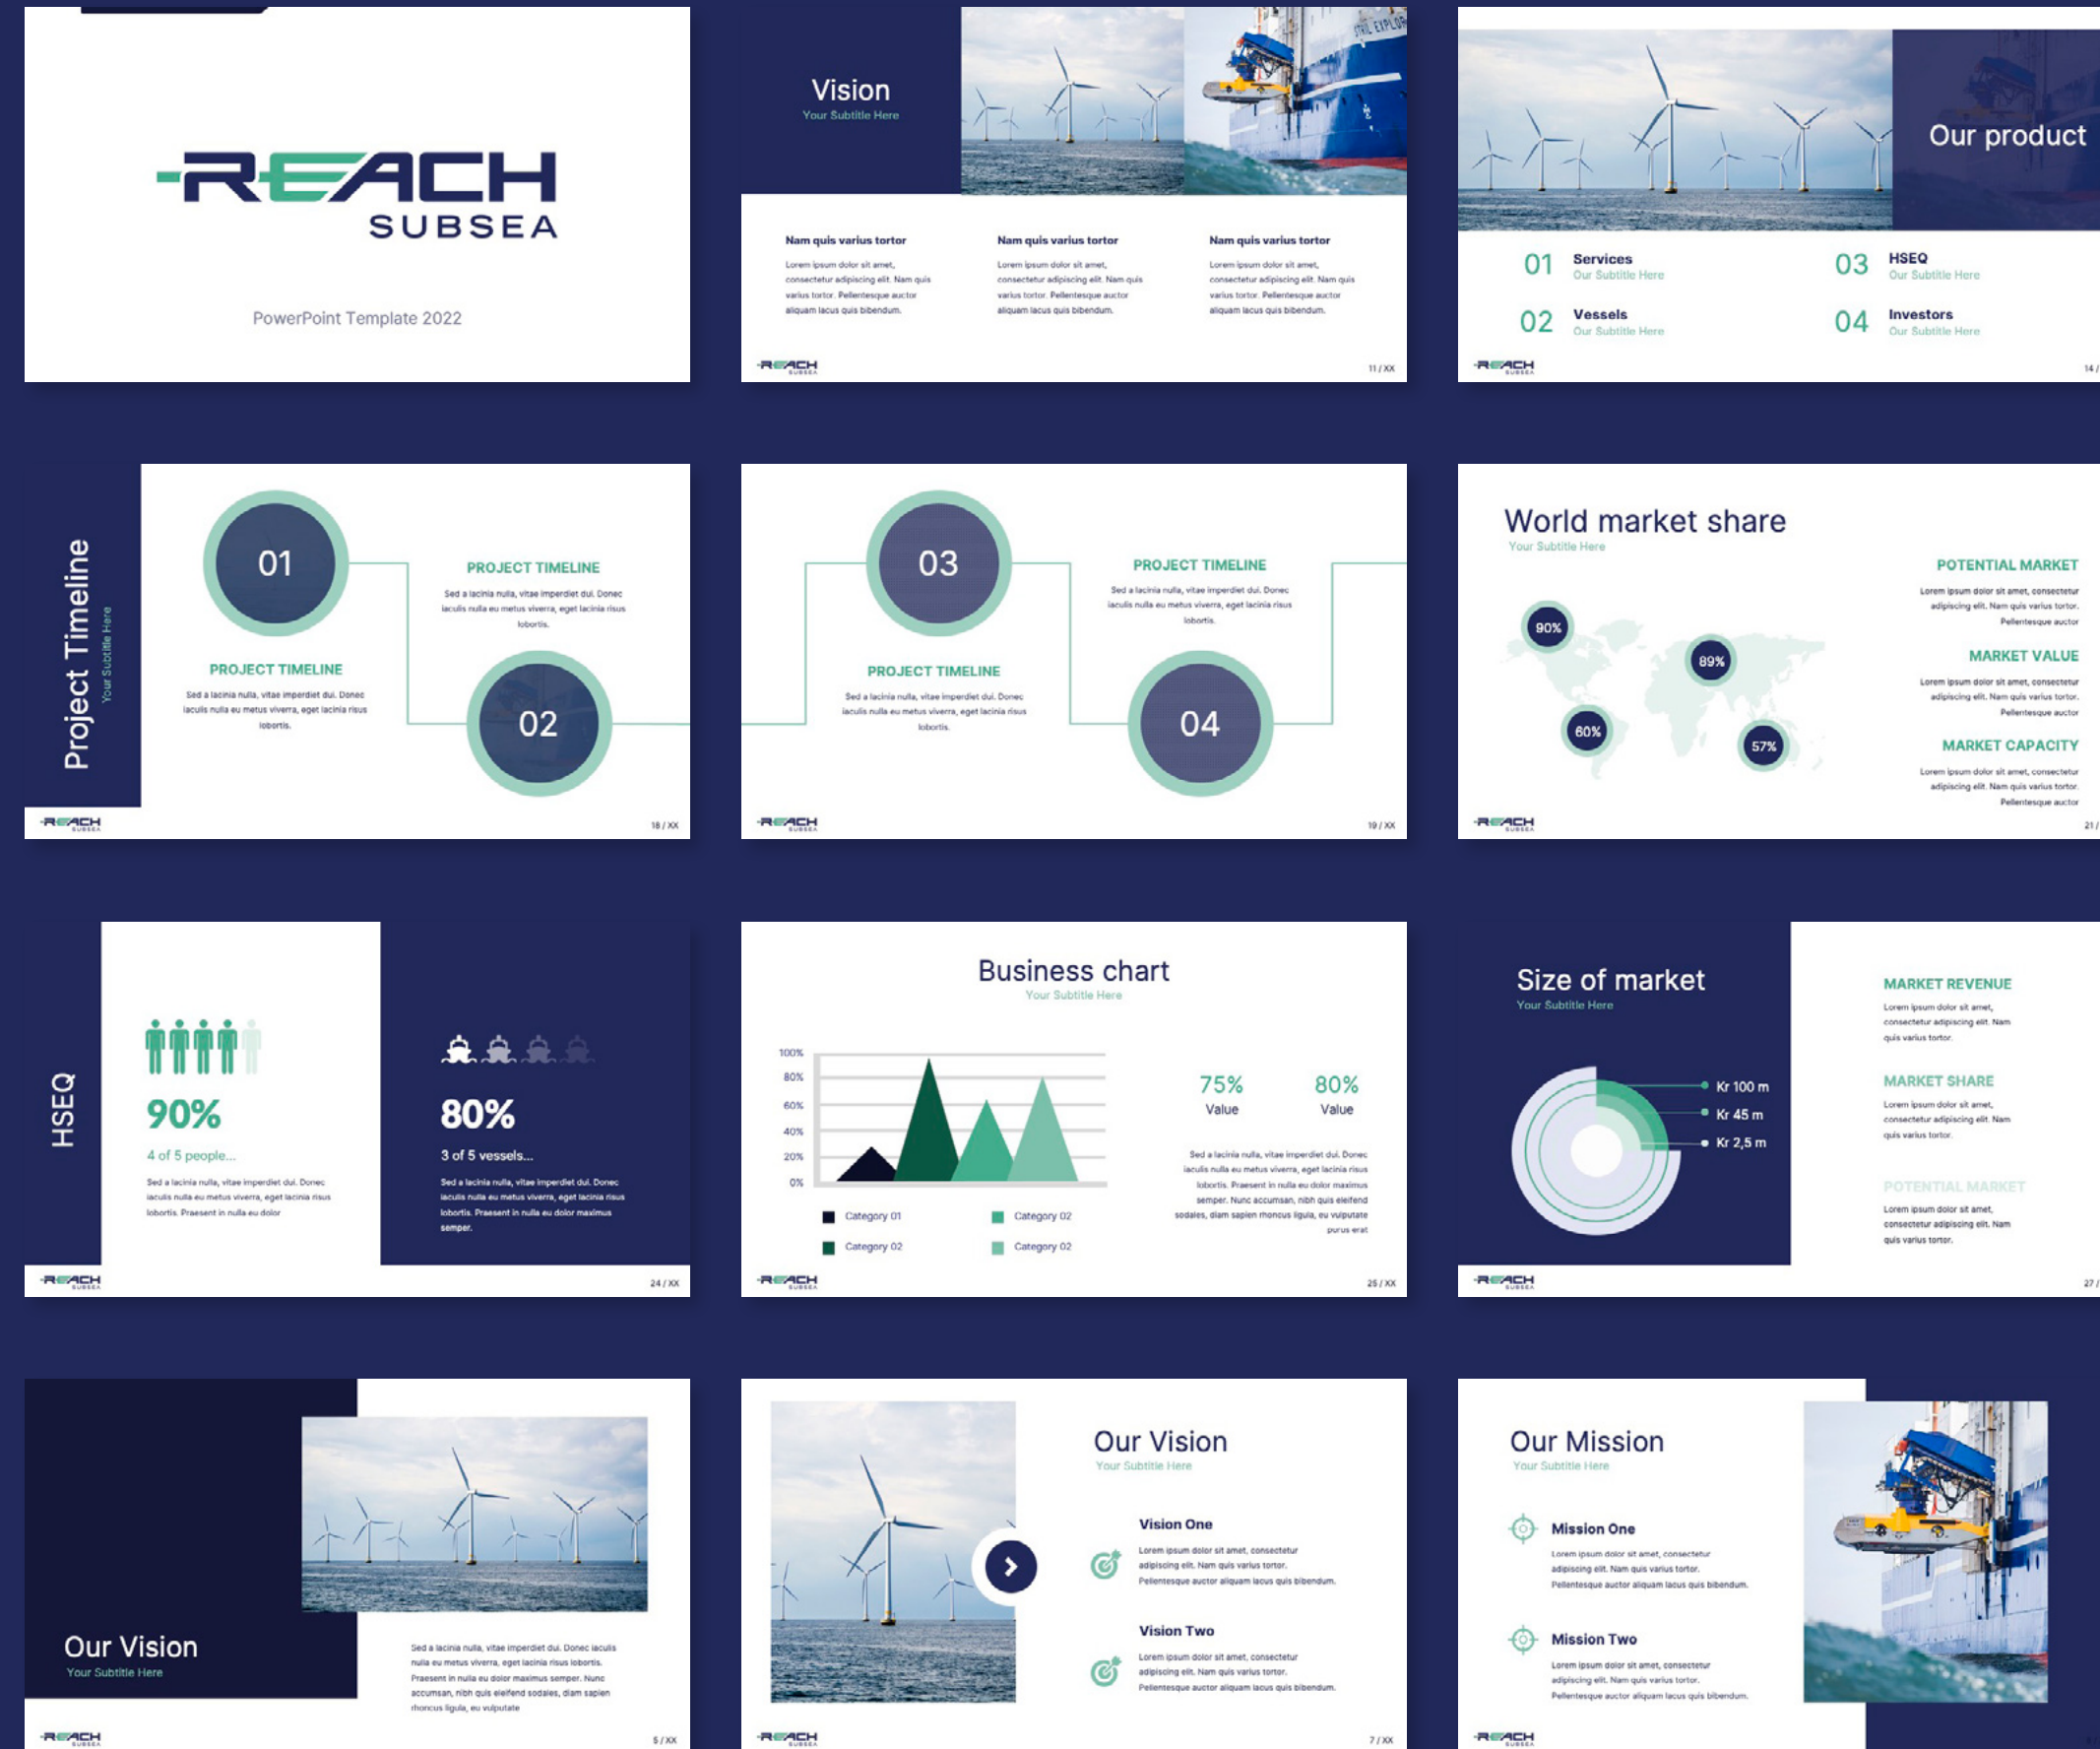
REACH SUBSEA

PowerPoint Template 2022

Vision
Your Subtitle Here

Nam quis varius tortor
Lorem ipsum dolor sit amet, consectetur adipiscing elit. Nam quis varius tortor. Pellentesque auctor aliquam lacus quis bibendum.

Nam quis varius tortor
Lorem ipsum dolor sit amet, consectetur adipiscing elit. Nam quis varius tortor. Pellentesque auctor aliquam lacus quis bibendum.

Nam quis varius tortor
Lorem ipsum dolor sit amet, consectetur adipiscing elit. Nam quis varius tortor. Pellentesque auctor aliquam lacus quis bibendum.

REACH SUBSEA 11 / XX

Our product

01 Services Our Subtitle Here
03 HSEQ Our Subtitle Here
02 Vessels Our Subtitle Here
04 Investors Our Subtitle Here

REACH SUBSEA 14 /

Project Timeline
Your Subtitle Here

01
PROJECT TIMELINE
Sed a lacinia nulla, vitae imperdiet dui. Donec iaculis nulla eu metus viverra, eget lacinia risus lobortis.

PROJECT TIMELINE
Sed a lacinia nulla, vitae imperdiet dui. Donec iaculis nulla eu metus viverra, eget lacinia risus lobortis.
02

REACH SUBSEA 18 / XX

03
PROJECT TIMELINE
Sed a lacinia nulla, vitae imperdiet dui. Donec iaculis nulla eu metus viverra, eget lacinia risus lobortis.

PROJECT TIMELINE
Sed a lacinia nulla, vitae imperdiet dui. Donec iaculis nulla eu metus viverra, eget lacinia risus lobortis.
04

REACH SUBSEA 19 / XX

World market share
Your Subtitle Here

90%
89%
60%
57%

POTENTIAL MARKET
Lorem ipsum dolor sit amet, consectetur adipiscing elit. Nam quis varius tortor. Pellentesque auctor

MARKET VALUE
Lorem ipsum dolor sit amet, consectetur adipiscing elit. Nam quis varius tortor. Pellentesque auctor

MARKET CAPACITY
Lorem ipsum dolor sit amet, consectetur adipiscing elit. Nam quis varius tortor. Pellentesque auctor

REACH SUBSEA 21 /

HSEQ

90%
4 of 5 people...
Sed a lacinia nulla, vitae imperdiet dui. Donec iaculis nulla eu metus viverra, eget lacinia risus lobortis. Praesent in nulla eu dolor

80%
3 of 5 vessels...
Sed a lacinia nulla, vitae imperdiet dui. Donec iaculis nulla eu metus viverra, eget lacinia risus lobortis. Praesent in nulla eu dolor maximus semper.

REACH SUBSEA 24 / XX

Business chart
Your Subtitle Here

100%
80%
60%
40%
20%
0%

Category 01
Category 02
Category 02
Category 02

75%
Value
80%
Value

Sed a lacinia nulla, vitae imperdiet dui. Donec iaculis nulla eu metus viverra, eget lacinia risus lobortis. Praesent in nulla eu dolor maximus semper. Nunc accumsan, nibh quis eleifend sodales, diam sapien rhoncus ligula, eu vulputate purus erat

REACH SUBSEA 25 / XX

Size of market
Your Subtitle Here

Kr 100 m
Kr 45 m
Kr 2,5 m

MARKET REVENUE
Lorem ipsum dolor sit amet, consectetur adipiscing elit. Nam quis varius tortor.

MARKET SHARE
Lorem ipsum dolor sit amet, consectetur adipiscing elit. Nam quis varius tortor.

POTENTIAL MARKET
Lorem ipsum dolor sit amet, consectetur adipiscing elit. Nam quis varius tortor.

REACH SUBSEA 27 /

Our Vision
Your Subtitle Here

Sed a lacinia nulla, vitae imperdiet dui. Donec iaculis nulla eu metus viverra, eget lacinia risus lobortis. Praesent in nulla eu dolor maximus semper. Nunc accumsan, nibh quis eleifend sodales, diam sapien rhoncus ligula, eu vulputate

REACH SUBSEA 5 / XX

Our Vision
Your Subtitle Here

Vision One
Lorem ipsum dolor sit amet, consectetur adipiscing elit. Nam quis varius tortor. Pellentesque auctor aliquam lacus quis bibendum.

Vision Two
Lorem ipsum dolor sit amet, consectetur adipiscing elit. Nam quis varius tortor. Pellentesque auctor aliquam lacus quis bibendum.

REACH SUBSEA 7 / XX

Our Mission
Your Subtitle Here

Mission One
Lorem ipsum dolor sit amet, consectetur adipiscing elit. Nam quis varius tortor. Pellentesque auctor aliquam lacus quis bibendum.

Mission Two
Lorem ipsum dolor sit amet, consectetur adipiscing elit. Nam quis varius tortor. Pellentesque auctor aliquam lacus quis bibendum.

REACH SUBSEA